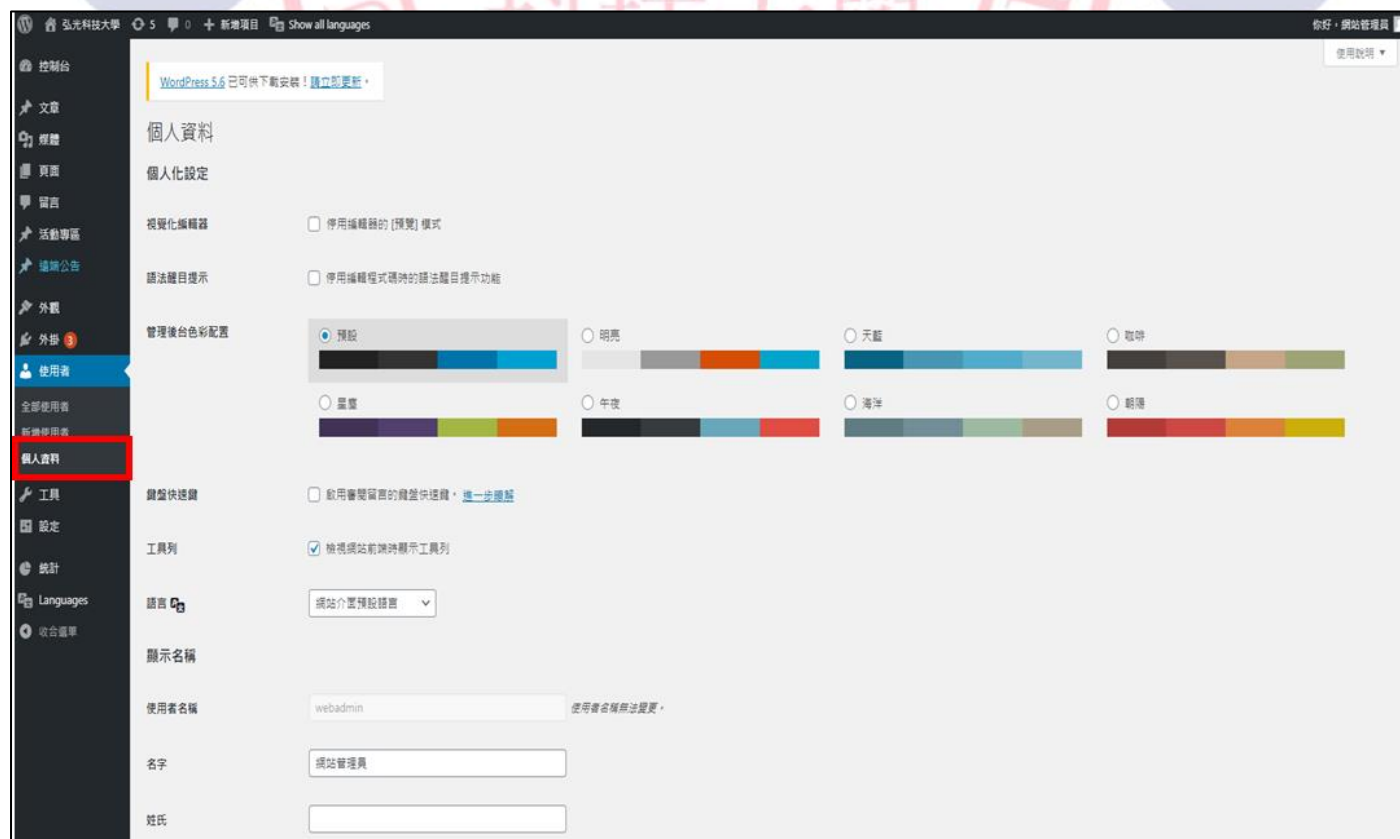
弘光科技大學 5 0 新增項目 Show all languages
你好，網站管理員
使用說明 ▼

控制台
文章
媒體
頁面
留言
活動專區
遠端公告
外觀
外掛 3
使用者
全部使用者
新增使用者
個人資料
工具
設定
統計
Languages
收合選單

WordPress 5.6 已可供下載安裝！請立即更新。

個人資料

個人化設定

視覺化編輯器
停用編輯器的 [預覽] 模式

語法醒目提示
停用編輯程式碼時的語法醒目提示功能

管理後台色彩配置
預設
明亮
天藍
咖啡
星塵
午夜
海洋
朝陽

鍵盤快速鍵
啟用審閱留言的鍵盤快速鍵。進一步瞭解

工具列
檢視網站前端時顯示工具列

語言
網站介面預設語言

顯示名稱

使用者名稱
webadmin
使用者名稱無法變更。

名字
網站管理員

姓氏